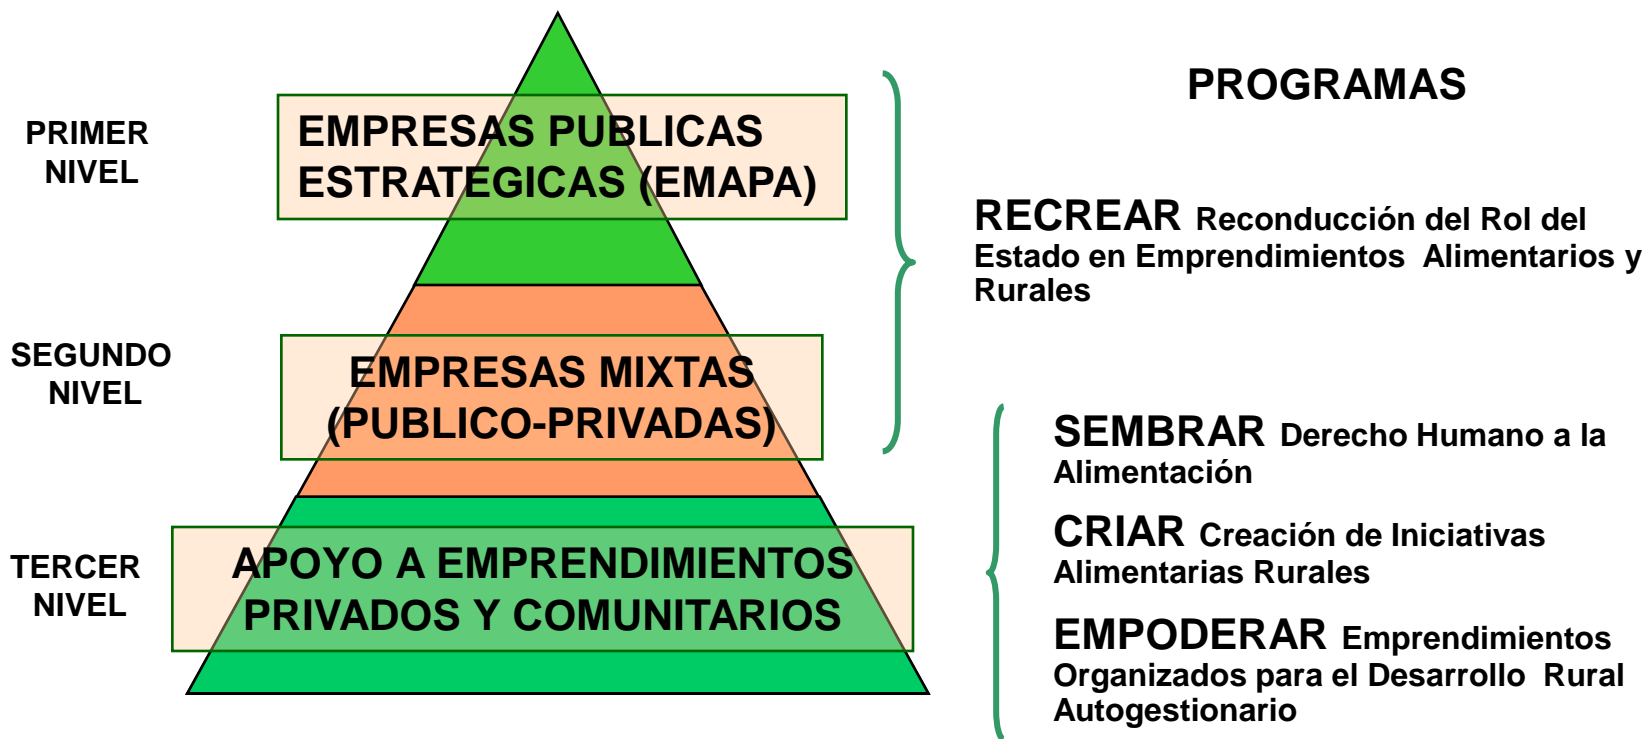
PRIMER NIVEL

EMPRESAS PUBLICAS ESTRATEGICAS (EMAPA)

SEGUNDO NIVEL

EMPRESAS MIXTAS (PUBLICO-PRIVADAS)

TERCER NIVEL

APOYO A EMPRENDIMIENTOS PRIVADOS Y COMUNITARIOS

PROGRAMAS

RECREAR Reconducción del Rol del Estado en Emprendimientos Alimentarios y Rurales

SEMBRAR Derecho Humano a la Alimentación

CRIAR Creación de Iniciativas Alimentarias Rurales

EMPODERAR Emprendimientos Organizados para el Desarrollo Rural Autogestionario